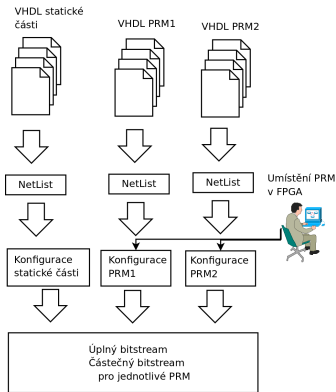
VHDL statické části

VHDL PRM1

VHDL PRM2

NetList

NetList

NetList

Umístění PRM v FPGA

Konfigurace statické části

Konfigurace PRM1

Konfigurace PRM2

Úplný bitstream
Částečný bitstream
pro jednotlivé PRM